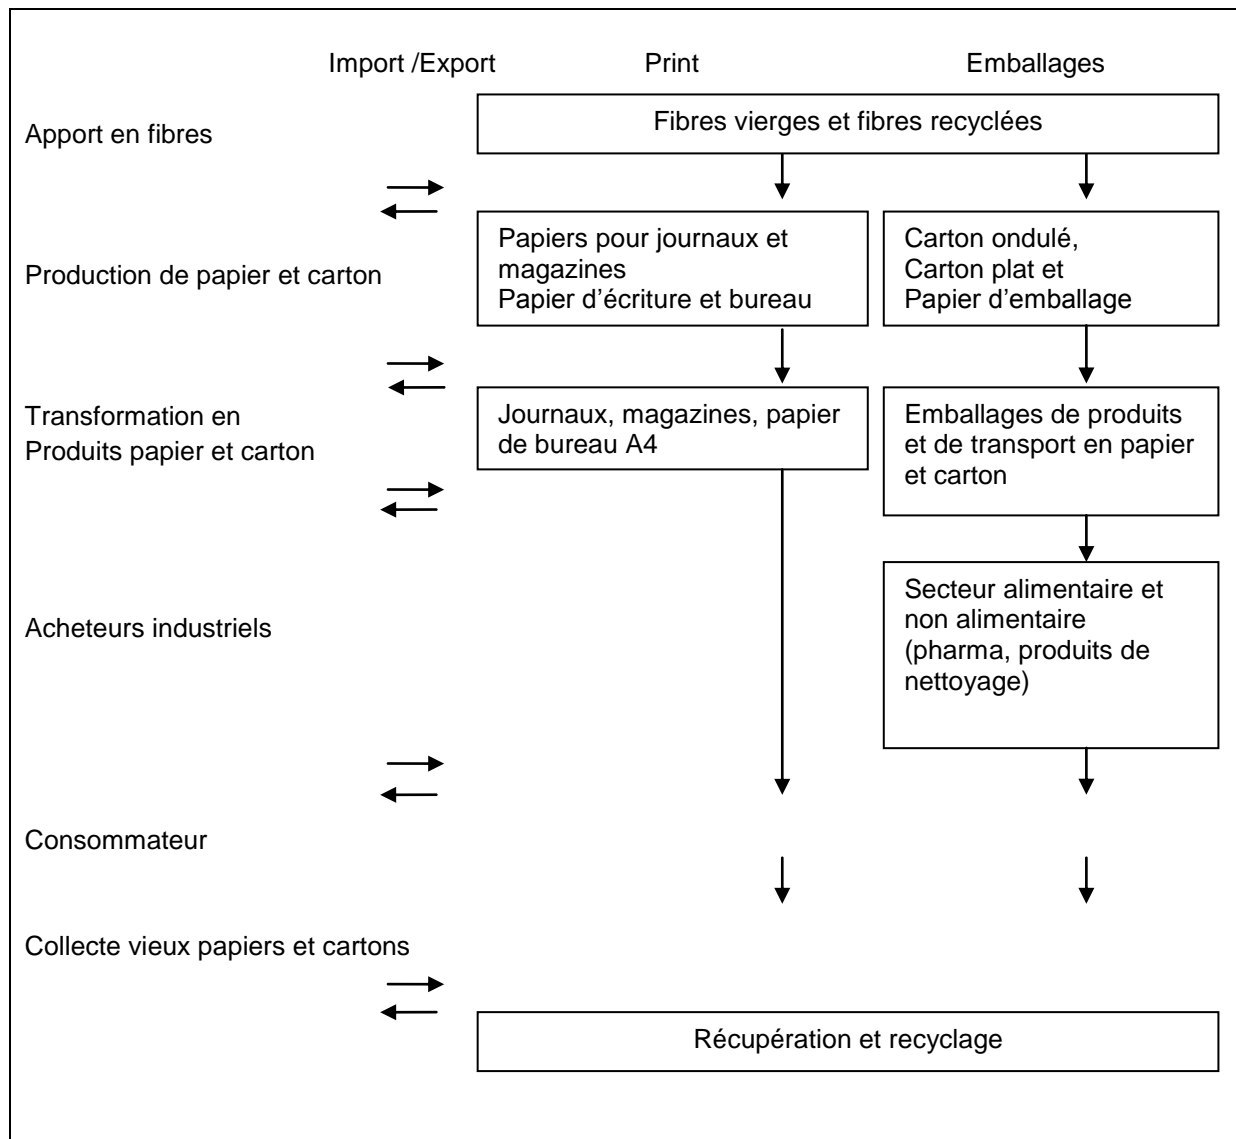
Import /Export

Print

Emballages

Apport en fibres

Fibres vierges et fibres recyclées

Production de papier et carton

Papiers pour journaux et magazines
Papier d'écriture et bureau

Carton ondulé,
Carton plat et
Papier d'emballage

Transformation en Produits papier et carton

Journaux, magazines, papier de bureau A4

Emballages de produits et de transport en papier et carton

Acheteurs industriels

Secteur alimentaire et non alimentaire (pharma, produits de nettoyage)

Consommateur

Collecte vieux papiers et cartons

Récupération et recyclage